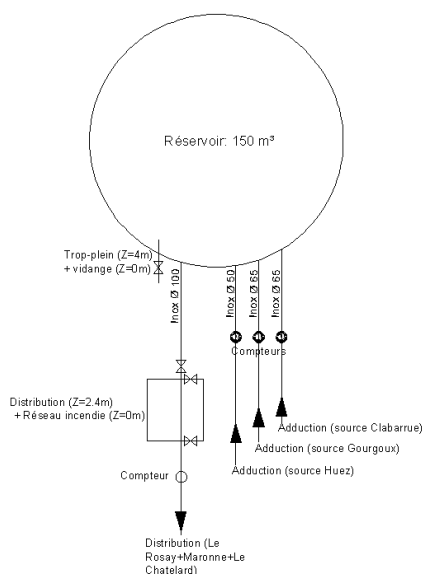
Réservoir: 150 m³

Trop-plein (Z=4m) + vidange (Z=0m)

Inox Ø 100

Inox Ø 50

Inox Ø 65

Inox Ø 65

Compteurs

Adduction (source Clabarrue)

Adduction (source Gourgoux)

Adduction (source Huez)

Distribution (Z=2.4m) + Réseau incendie (Z=0m)

Compteur

Distribution (Le Rosay+Maronne+Le Chatelard)